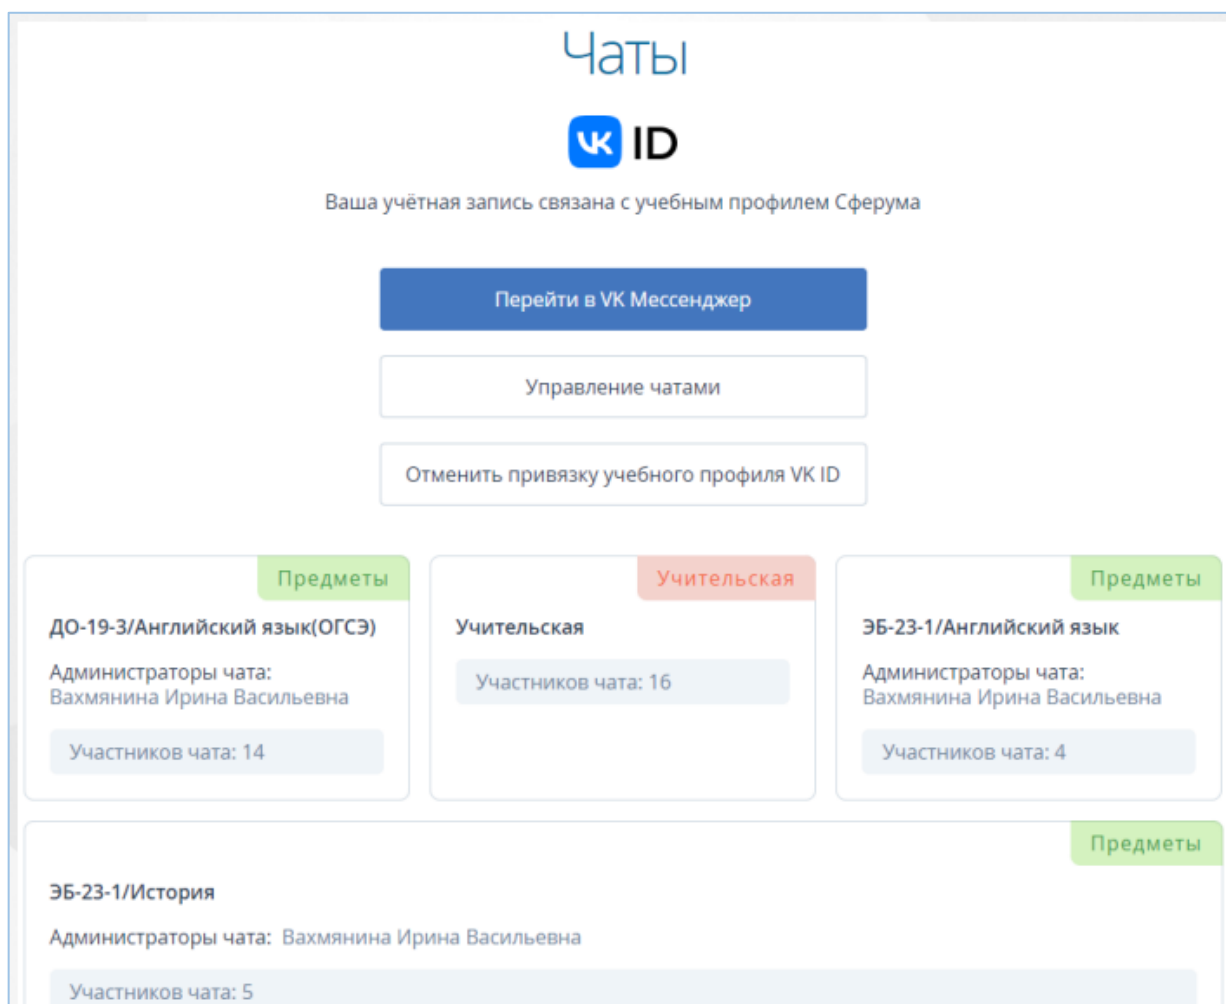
Чаты

VK ID

Ваша учётная запись связана с учебным профилем Сферума

Перейти в VK Мессенджер

Управление чатами

Отменить привязку учебного профиля VK ID

Предметы

ДО-19-3/Английский язык(ОГСЭ)

Администраторы чата:
Вахмянина Ирина Васильевна

Участников чата: 14

Учительская

Учительская

Участников чата: 16

Предметы

ЭБ-23-1/Английский язык

Администраторы чата:
Вахмянина Ирина Васильевна

Участников чата: 4

Предметы

ЭБ-23-1/История

Администраторы чата: Вахмянина Ирина Васильевна

Участников чата: 5